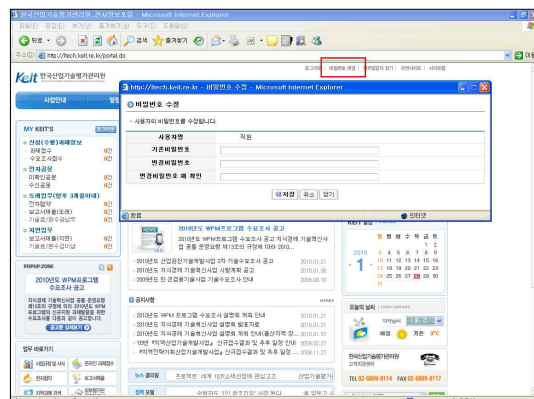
한국산업기술평가관리원_산사정보포탈 - Microsoft Internet Explorer
파일(F) 편집(E) 보기(V) 즐겨찾기(A) 도구(T) 도움말(H)
뒤로 검색 즐겨찾기
주소(D) http://itech.keit.re.kr/portal.do
Keit 한국산업기술평가관리원
로그아웃 | 비밀번호 변경 | 개인정보 변경 | 관리자메뉴 | 사이트맵
사업안내
MY KEIT'S
산업(수행)과제정보
과제접수
수요조사접수
전자공문
미확인공문
수신공문
도래업무(향후 3개월이내)
전자협약
보고서제출(도래)
기술료/환수금납부
처리업무
보고서제출(지연)
기술료/환수금미납
POPUP ZONE
2010년도 WPM프로그램 수요조사 공고
공고문 살펴보기
업무 바로가기
http://itech.keit.re.kr - 비밀번호 수정 - Microsoft Internet Explorer
비밀번호 수정
사용자의 비밀번호를 수정합니다.

| 사용자명 | 직원 |
|---|---|
| 기존비밀번호 | |
| 변경비밀번호 | |
| 변경비밀번호 재 확인 | |

저장 취소 닫기
완료 인터넷
2010년도 WPM프로그램 수요조사 공고
2010년도 WPM프로그램 수요조사 공고
2010년도 산업원천기술개발사업 3차 기술수요조사 공고 2010.01.21
2010년도 지식경제 기술혁신사업 시행계획 공고 2010.01.21
2009년도 한·연합의원개발사업 기술수요조사 안내 2009.09.10
공지사항
2010년도 WPM프로그램 수요조사 설명회 개최 안내 2010.01.21
2010년도 지식경제 기술혁신사업 설명회 발표자료 2010.01.21
2010년도 지식경제 기술혁신사업 설명회 개최 안내(좌석관계로 참... 2010.01.07
'10년 지역산업기술개발사업 신규접수결과 및 추후 일정 안내 2009.12.02
지역전략산업기술개발사업 신규접수결과 및 추후 일정 ... 2009.11.27
KEIT 일정
2010 1
오늘의 날씨
한국산업기술평가관리원 고객지원센터
TEL 02-6009-8114 FAX 02-6009-8117